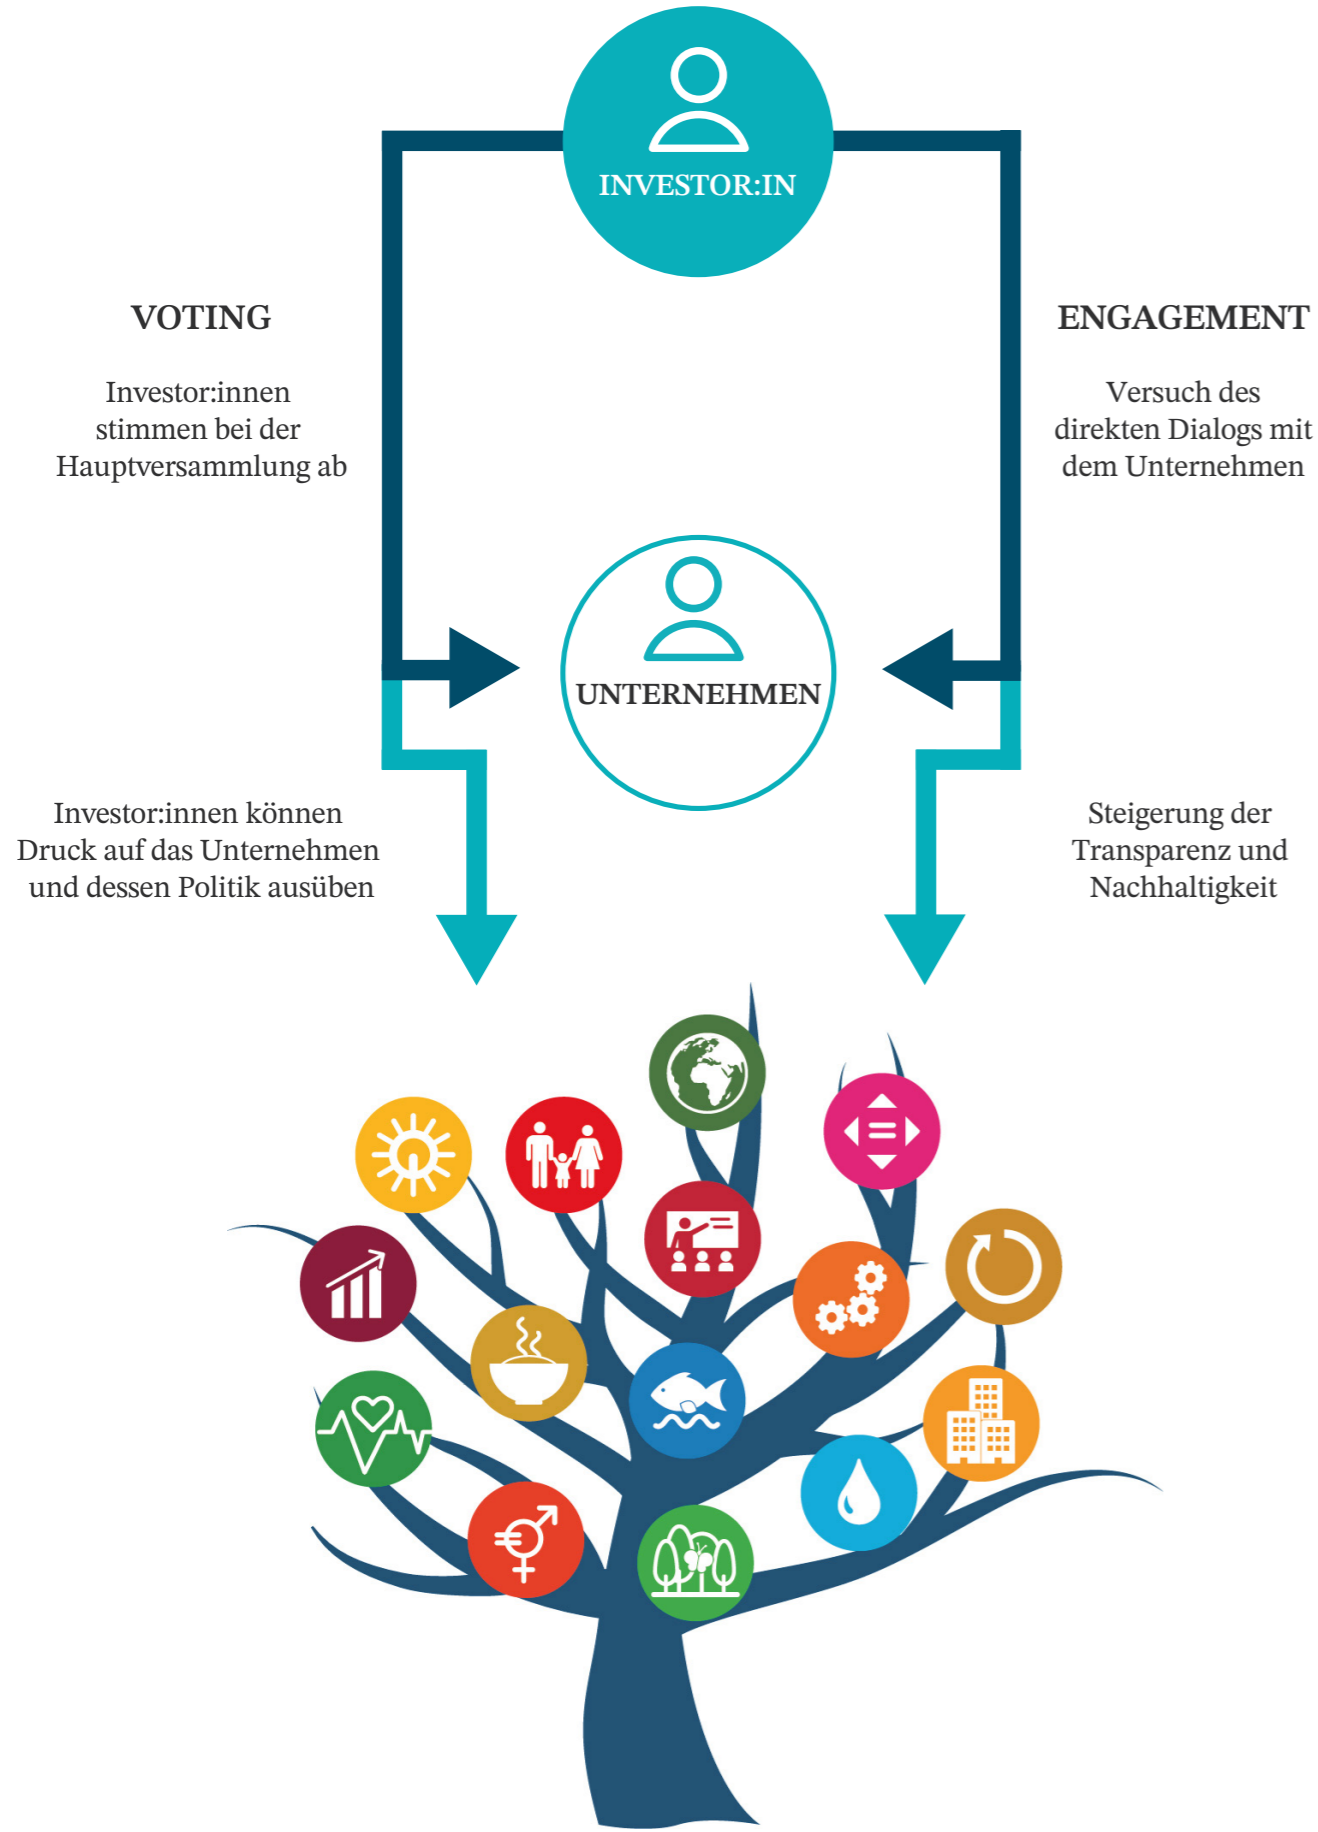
INVESTOR:IN

VOTING

Investor:innen stimmen bei der Hauptversammlung ab

ENGAGEMENT

Versuch des direkten Dialogs mit dem Unternehmen

UNTERNEHMEN

Investor:innen können Druck auf das Unternehmen und dessen Politik ausüben

Steigerung der Transparenz und Nachhaltigkeit